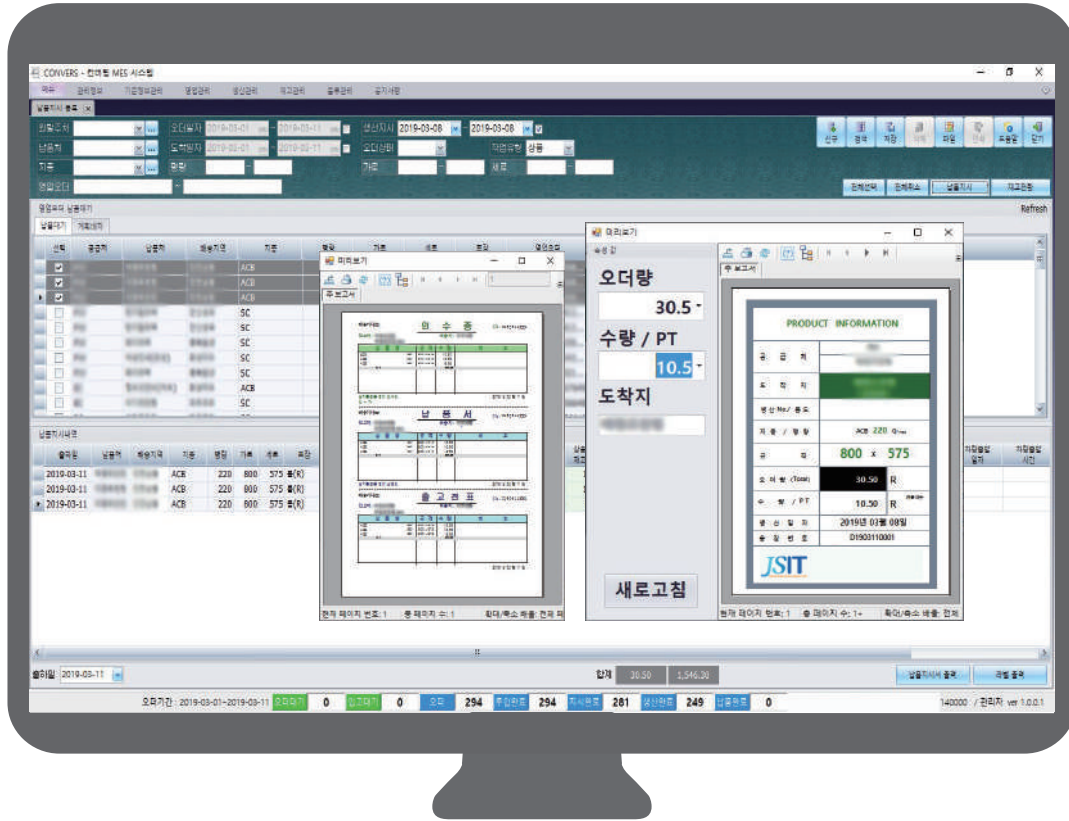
CONVERS - 컨버트 MES 시스템

메뉴 관리정보 기준정보관리 영업관리 생산관리 재고관리 출루관리 공지사항

납품지시 등록

신규 조회 저장 삭제 파일 인쇄 도움말 닫기

생산지시 2019-03-08 ~ 2019-03-08

작업유형 상품

전체선택 전체취소 납품지시 재고현황

Refresh

미리보기

주보고서

의 뢰 증

납 품 서

출 고 전 표

현재 페이지 번호: 1 총 페이지 수: 1

미리보기

주보고서

오더량

30.5

수량 / PT

10.5

도착지

새로고침

PRODUCT INFORMATION

800 x 575

30.50 R

10.50 R

2019년 03월 08일

D1903110001

JSIT

현재 페이지 번호: 1 총 페이지 수: 1+ 확대/축소 배율: 전체

납품지시내역

| 출하일 | 납품처 | 배송지역 | 지종 | 평량 | 가로 | 세로 | 파장 |
|---|---|---|---|---|---|---|---|
| 2019-03-11 | | | ACB | 220 | 800 | 575 | 종(R) |
| 2019-03-11 | | | ACB | 220 | 800 | 575 | 종(R) |
| 2019-03-11 | | | ACB | 220 | 800 | 575 | 종(R) |

출하일 2019-03-11

합계 30.50 1,546.30

납품지시서 출력 라벨 출력

오더기간 : 2019-03-01~2019-03-11 0 0 294 294 281 249 0

140000 / 관리자 ver 1.0.0.1